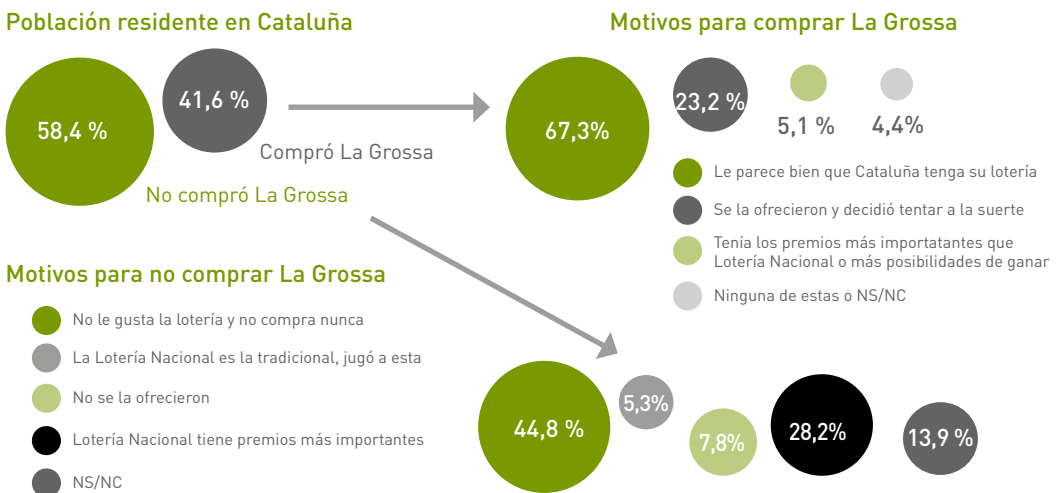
Población residente en Cataluña

58,4 %

41,6 %

Compró La Grossa

No compró La Grossa

Motivos para comprar La Grossa

67,3%

23,2 %

5,1 %

4,4%

Le parece bien que Cataluña tenga su lotería

Se la ofrecieron y decidió tentar a la suerte

Tenía los premios más importatantes que Lotería Nacional o más posibilidades de ganar

Ninguna de estas o NS/NC

Motivos para no comprar La Grossa

No le gusta la lotería y no compra nunca

La Lotería Nacional es la tradicional, jugó a esta

No se la ofrecieron

Lotería Nacional tiene premios más importantes

NS/NC

44,8 %

5,3%

7,8%

28,2%

13,9 %